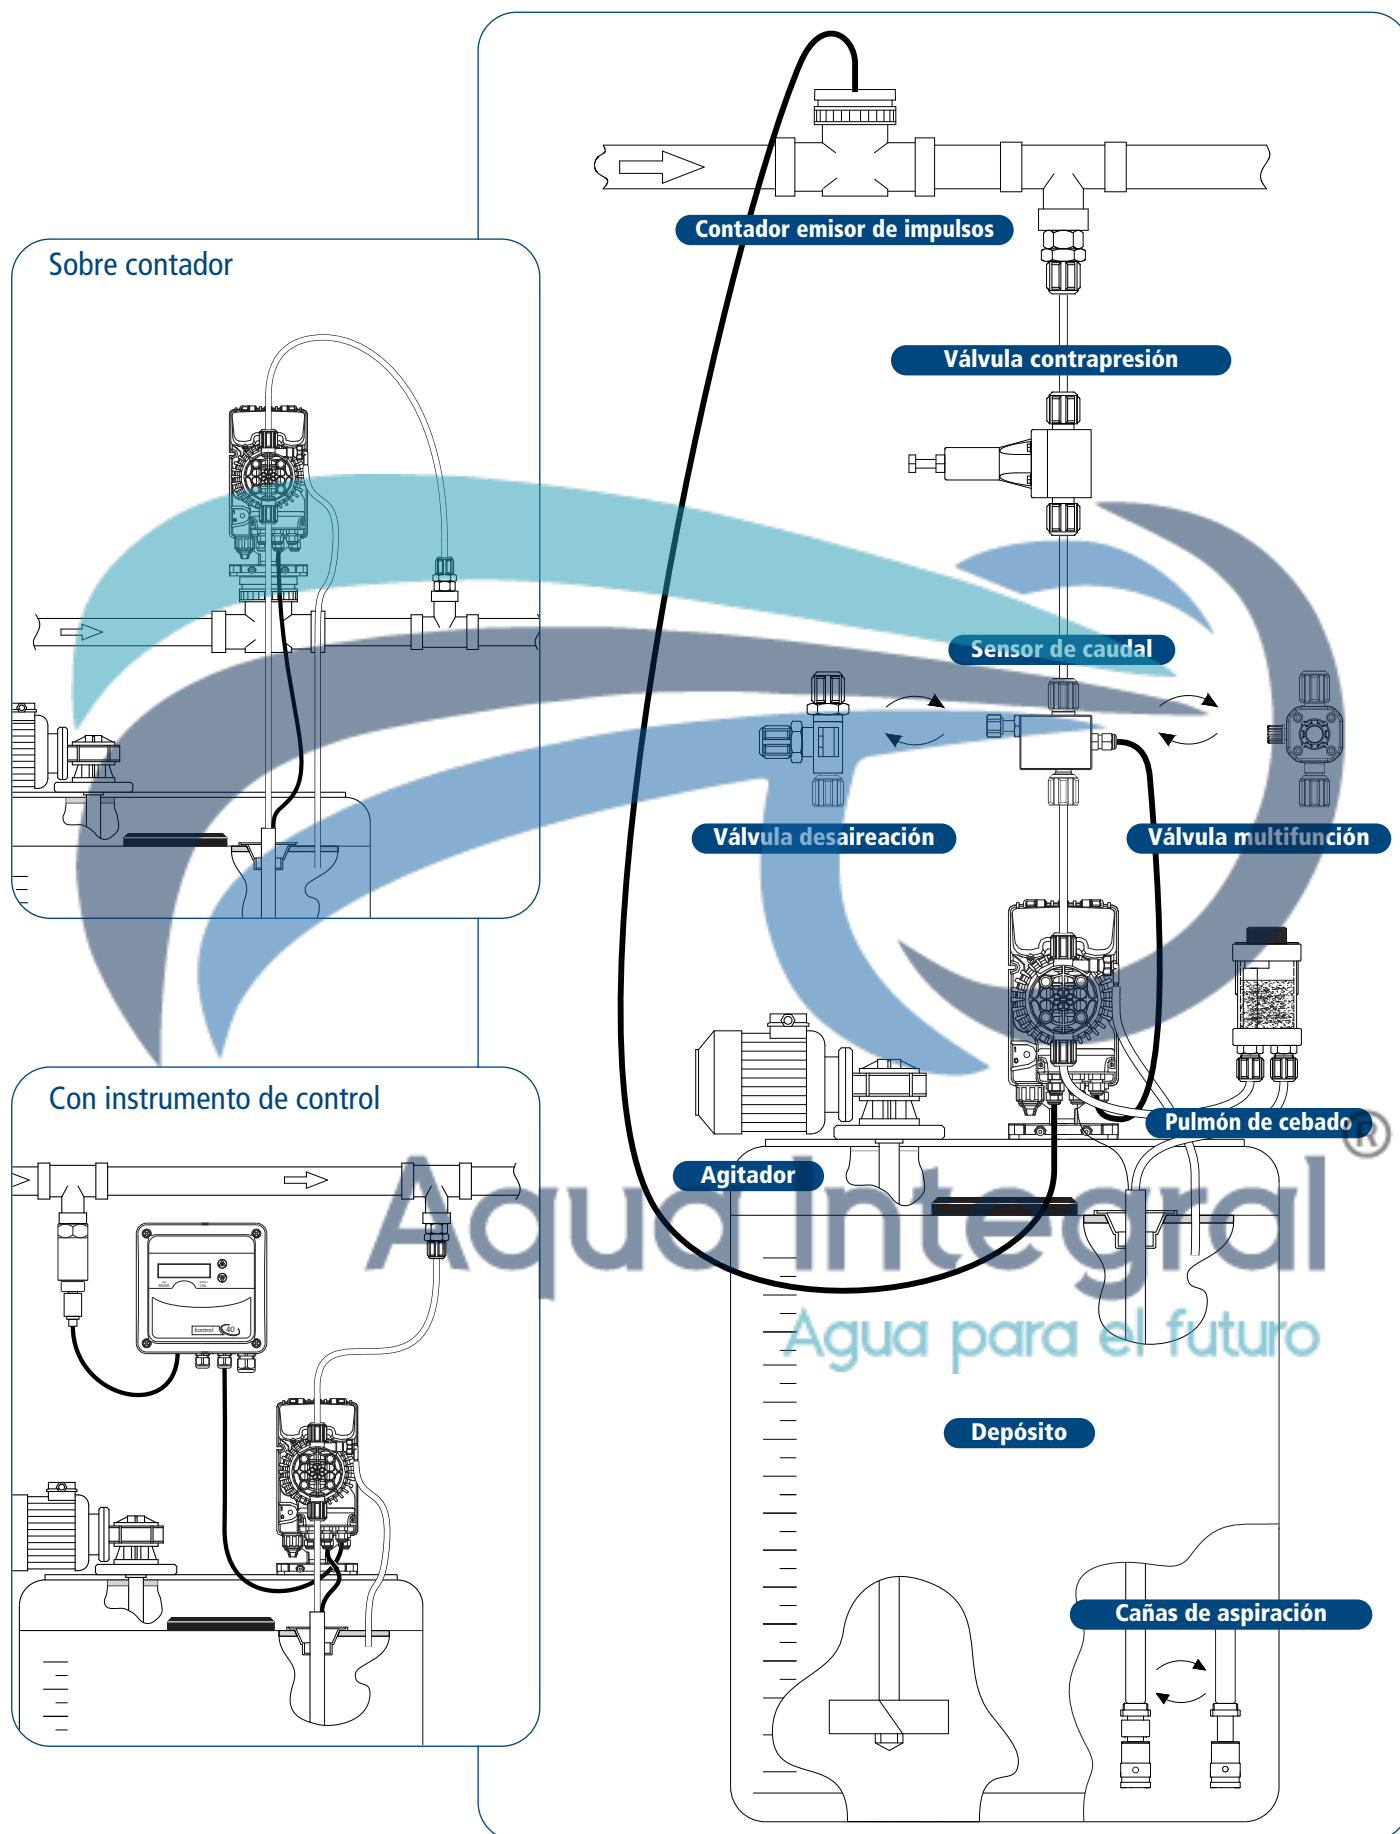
Sobre contador

Contador emisor de impulsos

Válvula contrapresión

Sensor de caudal

Válvula desaireación

Válvula multifunción

Con instrumento de control

Pulmón de cebado

Agitador

Aqua Integral®

Agua para el futuro

Depósito

Cañas de aspiración